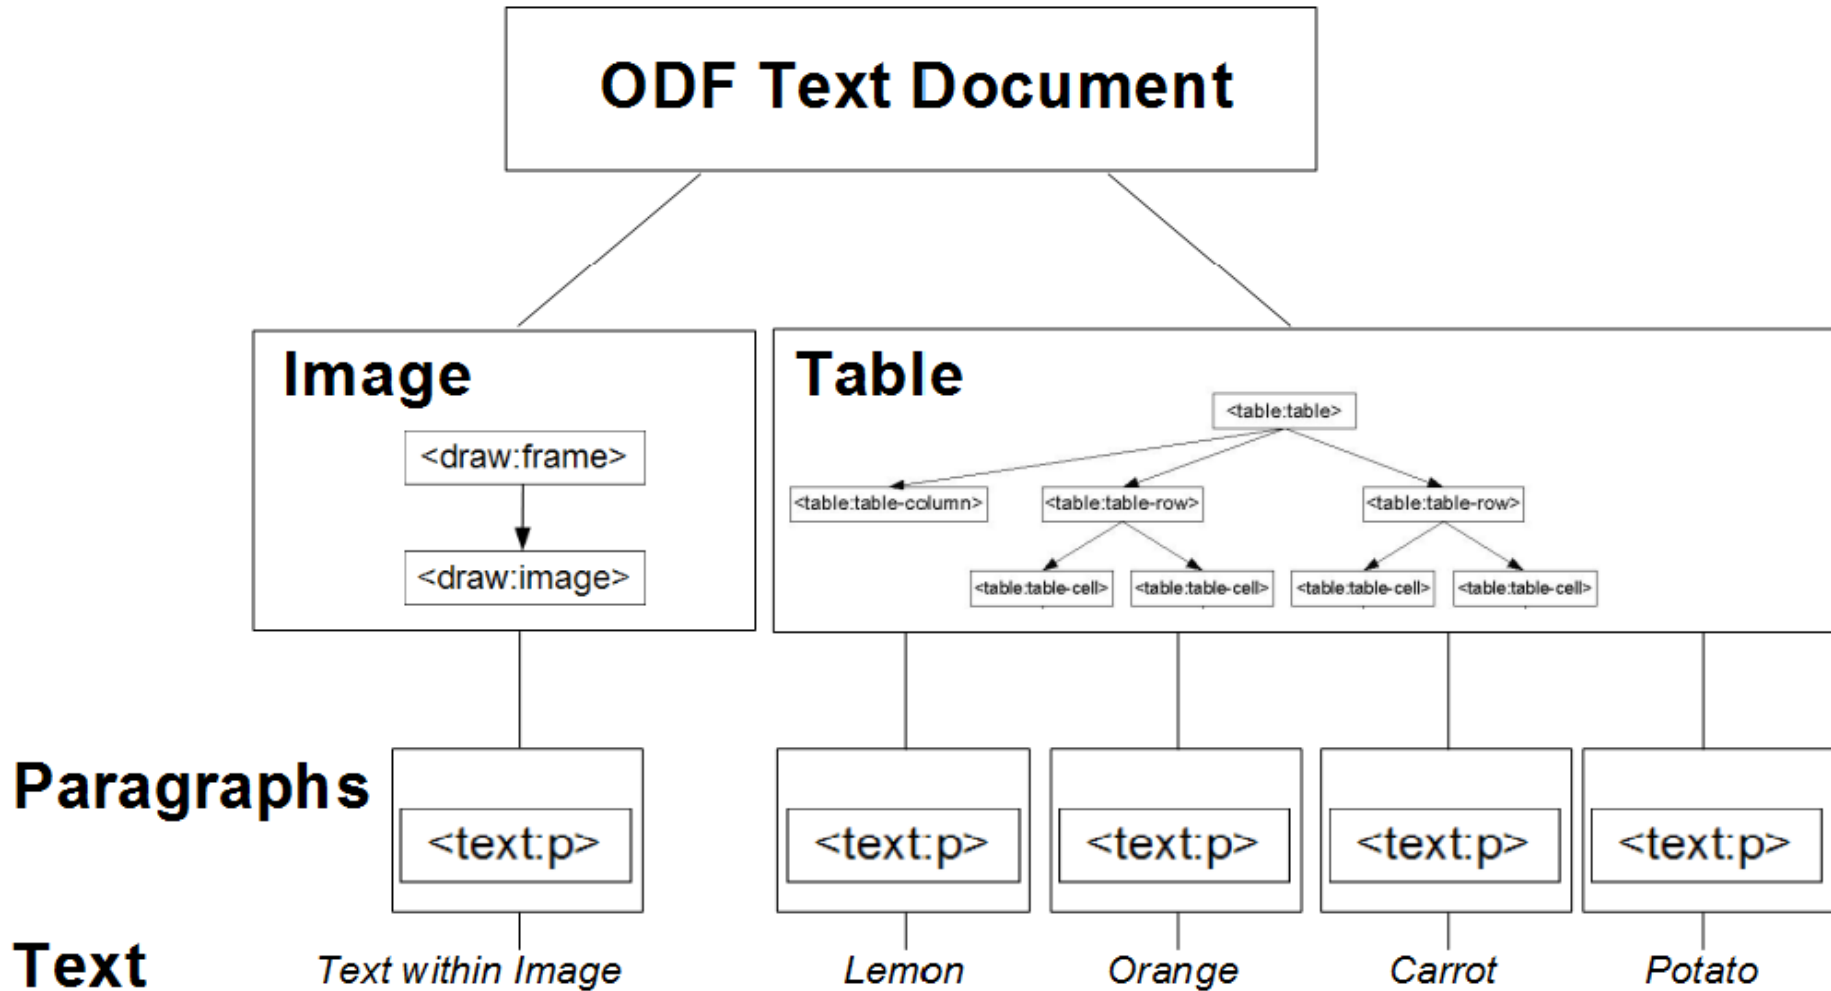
ODF Text Document

Image

<draw:frame>

<draw:image>

Table

<table:table>

<table:table-column>

<table:table-row>

<table:table-row>

<table:table-cell>

<table:table-cell>

<table:table-cell>

<table:table-cell>

Paragraphs

<text:p>

<text:p>

<text:p>

<text:p>

<text:p>

Text

Text within Image

Lemon

Orange

Carrot

Potato